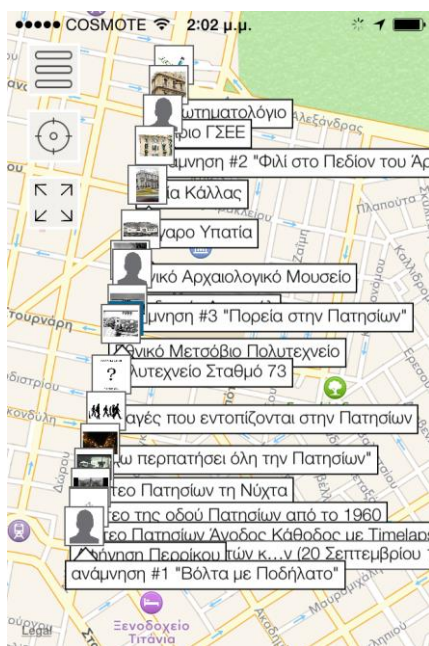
••••• COSMOTE 2:02 μ.μ.

ωτηματολόγιο
ριο ΓΣΕΕ
άμνηση #2 "Φιλί στο Πεδίον του Άρ
α Κάλλας
αρο Υπατία
ικό Αρχαιολογικό Μουσείο
άμνηση #3 "Πορεία στην Πατησίων"
νικό Μετσόβιο Πολυτεχνείο
λυτεχνείο Σταθμό 73
αγές που εντοπίζονται στην Πατησίων
ω περπατήσει όλη την Πατησίων"
εο Πατησίων τη Νύχτα
εο της οδού Πατησίων από το 1960
εο Πατησίων Άγοδος Κάθοδος με Timelaps
άμνηση Περρίκου των κ...ν (20 Σεπτεμβρίου
ανάμνηση #1 "Βόλτα με Ποδήλατο"

Αλεξάνδρας
Πλαπούτα
Καλλιδρ
τουρνάρη
διστρίου
κοδώλη
Ξενοδοχείο Τιτάνια
Legal